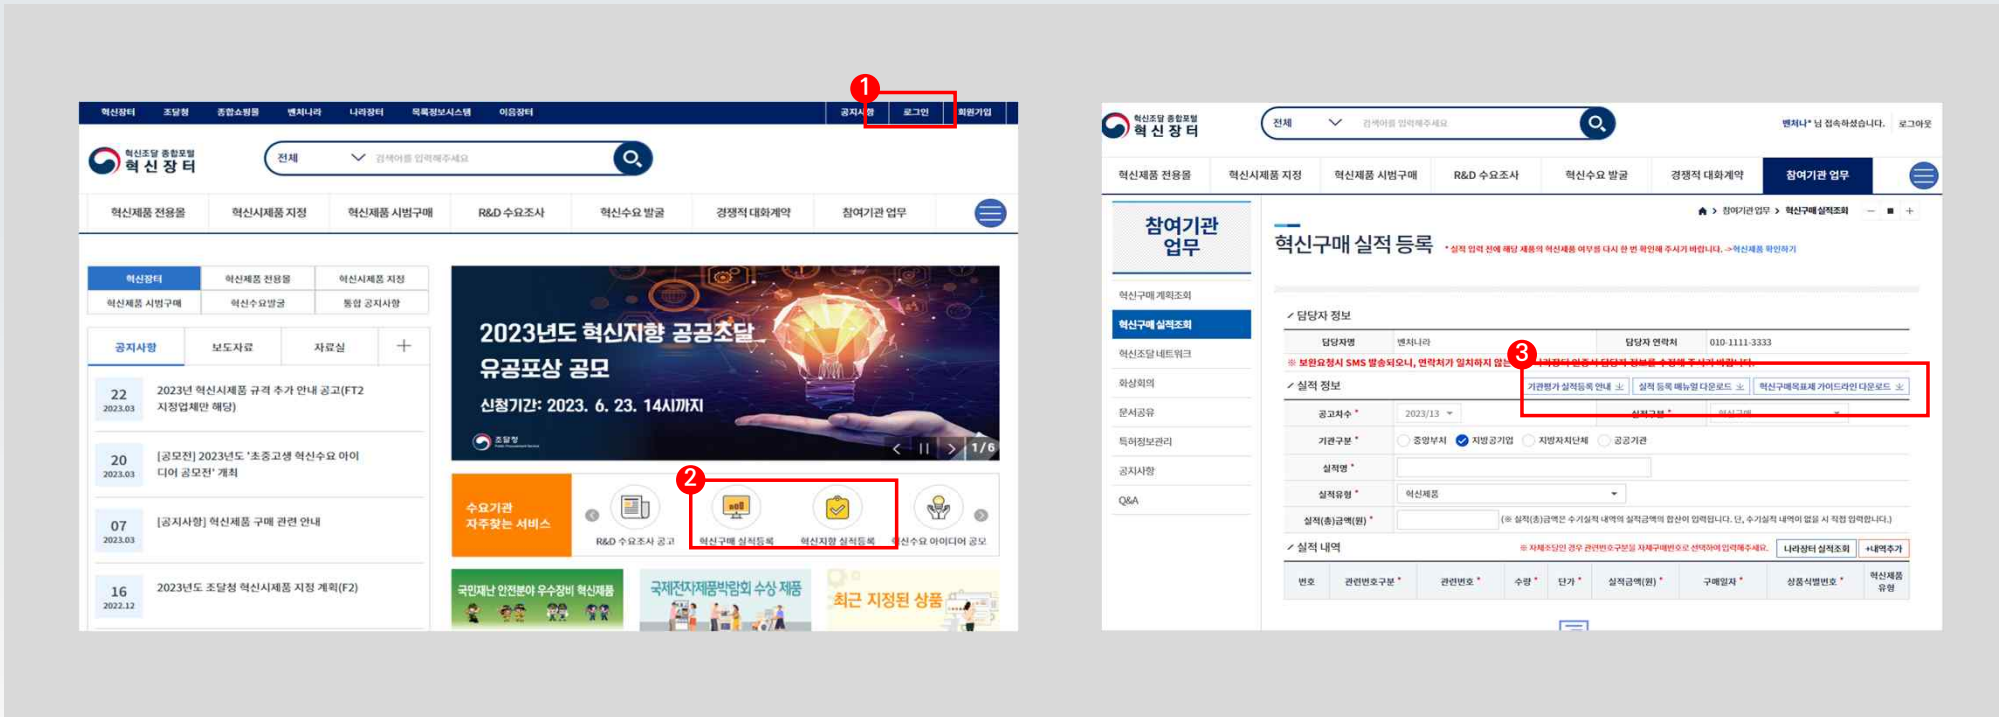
혁신장터 조달청 종합쇼핑몰 벤처나라 나라장터 목록정보시스템 이음장터

공지사항 로그인 회원가입

1

혁신조달 종합포털
혁신장터

전체 검색어를 입력해주세요

혁신제품 전용몰 혁신시제품 지정 혁신제품 시범구매 R&D 수요조사 혁신수요 발굴 경쟁적 대화계약 참여기관 업무

혁신장터 혁신제품 전용몰 혁신시제품 지정
혁신제품 시범구매 혁신수요발굴 통합 공지사항

공지사항 보도자료 자료실 +

22 2023.03 2023년 혁신시제품 규격 추가 안내 공고(FT2 지정업체만 해당)

20 2023.03 [공모전] 2023년도 '초중고생 혁신수요 아이디어 공모전' 개최

07 2023.03 [공지사항] 혁신제품 구매 관련 안내

16 2022.12 2023년도 조달청 혁신시제품 지정 계획(F2)

2023년도 혁신지향 공공조달 유공포상 공모
신청기간: 2023. 6. 23. 14시까지

조달청

1/6

수요기관 자주찾는 서비스

2

R&D 수요조사 공고 혁신구매 실적등록 혁신지향 실적등록 혁신수요 아이디어 공모

국민재난 안전분야 우수장비 혁신제품
국제전자제품박람회 수상 제품
최근 지정된 상품

혁신조달 종합포털
혁신장터

전체 검색어를 입력해주세요

벤처나* 님 접속하셨습니다. 로그아웃

혁신제품 전용몰 혁신시제품 지정 혁신제품 시범구매 R&D 수요조사 혁신수요 발굴 경쟁적 대화계약 참여기관 업무

참여기관 업무

혁신구매 계획조회
혁신구매 실적조회
혁신조달 네트워크
화상회의
문서공유
특허정보관리
공지사항
Q&A

참여기관업무 > 혁신구매 실적조회

혁신구매 실적 등록

담당자 정보
담당자명 벤처나라 담당자 연락처 010-1111-3333

3

실적 정보
기관평가 실적등록 안내 실적 등록 매뉴얼 다운로드 혁신구매목표제 가이드라인 다운로드
공고차수 2023/13
기관구분 중앙부처 지방공기업 지방자치단체 공공기관
실적명
실적유형 혁신제품
실적(총)금액(원)

실적 내역
나라장터 실적조회 +내역추가

| 번호 | 관련번호구분 | 관련번호 | 수량 | 단가 | 실적금액(원) | 구매일자 | 상품식별번호 | 혁신제품 유형 |
|---|---|---|---|---|---|---|---|---|